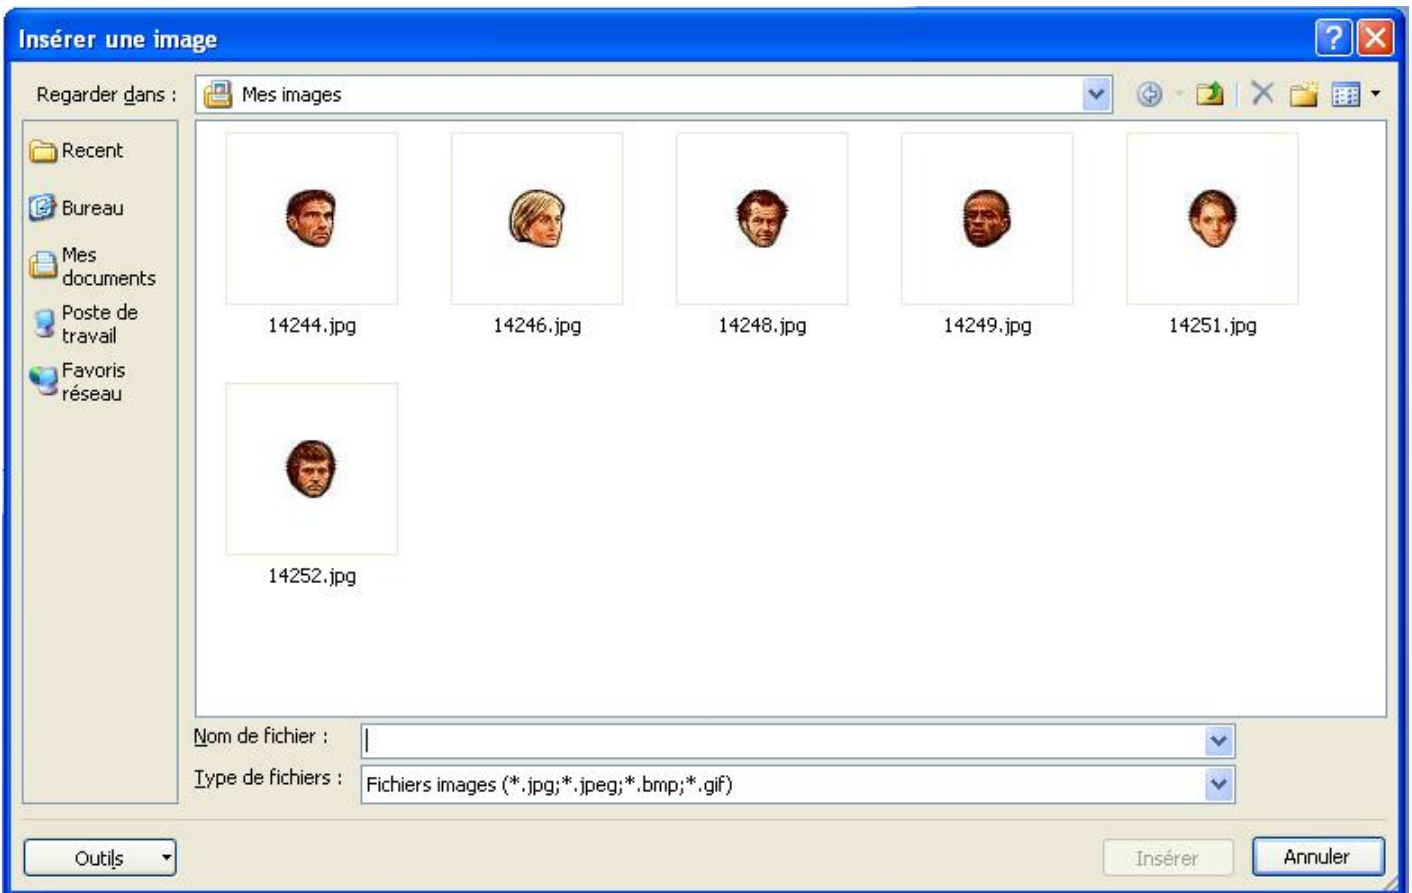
Insérer une image

Regarder dans : Mes images

Recent

Bureau

Mes documents

Poste de travail

Favoris réseau

14244.jpg

14246.jpg

14248.jpg

14249.jpg

14251.jpg

14252.jpg

Nom de fichier :

Type de fichiers : Fichiers images (*.jpg;*.jpeg;*.bmp;*.gif)

Outils

Insérer

Annuler